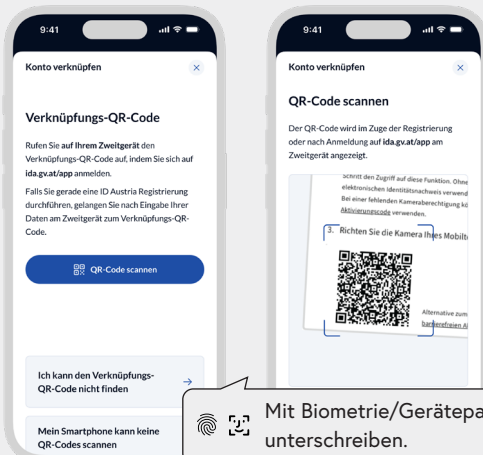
9:41

Konto verknüpfen

Verknüpfungs-QR-Code

Rufen Sie auf Ihrem Zweitgerät den Verknüpfungs-QR-Code auf, indem Sie sich auf ida.gv.at/app anmelden.

Falls Sie gerade eine ID Austria Registrierung durchführen, gelangen Sie nach Eingabe Ihrer Daten am Zweitgerät zum Verknüpfungs-QR-Code.

QR-Code scannen

Ich kann den Verknüpfungs-QR-Code nicht finden

Mein Smartphone kann keine QR-Codes scannen

9:41

Konto verknüpfen

QR-Code scannen

Der QR-Code wird im Zuge der Registrierung oder nach Anmeldung auf ida.gv.at/app am Zweitgerät angezeigt.

Schritt den Zugriff auf diese Funktion. Ohne elektronischen Identitätsnachweis verwend Bei einer fehlenden Kameraberechtigung kö Aktivierungscode verwenden.

3. Richten Sie die Kamera Ihres Mobilt

Alternative zum barrierefreien A

Mit Biometrie/Gerätepa unterschreiben.